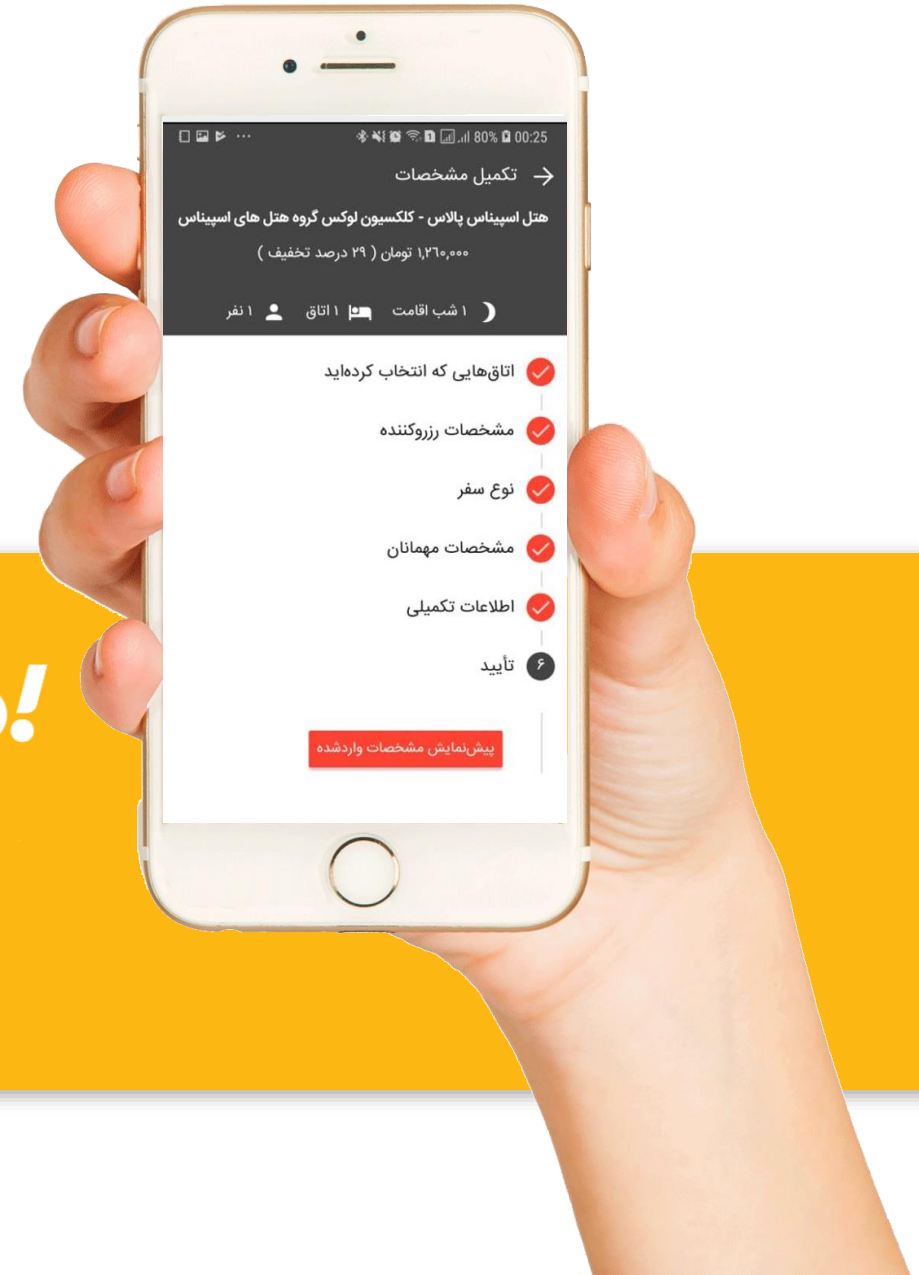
80% 00:25

تکمیل مشخصات

هتل اسپیناس پالاس - کلکسیون لوکس گروه هتل های اسپیناس

۱,۲۶۰,۰۰۰ تومان ( ۲۹ درصد تخفیف )

۱ شب اقامت ۱ اتاق ۱ نفر

اتاق‌هایی که انتخاب کرده‌اید

مشخصات رزروکننده

نوع سفر

مشخصات مهمانان

اطلاعات تکمیلی

۶ تأیید

پیش‌نمایش مشخصات واردشده

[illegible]!